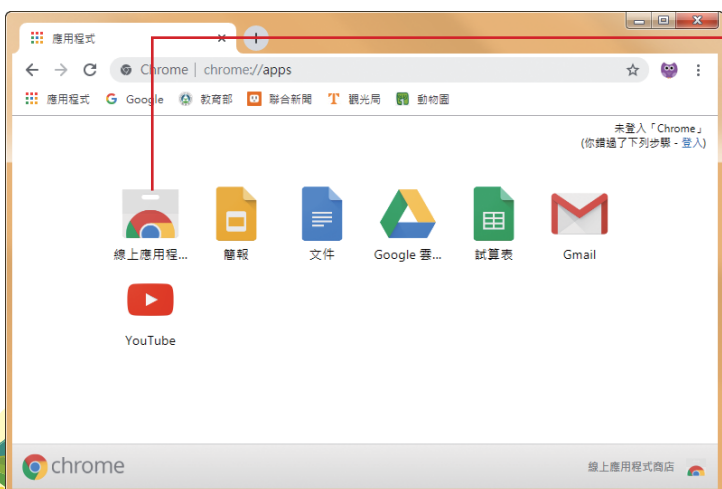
應用程式

Chrome | chrome://apps

應用程式 Google 教育部 聯合新聞 觀光局 動物園

未登入「Chrome」
(你錯過了下列步驟 - 登入)

線上應用程... 簡報 文件 Google 雲... 試算表 Gmail

YouTube

chrome

線上應用程式商店